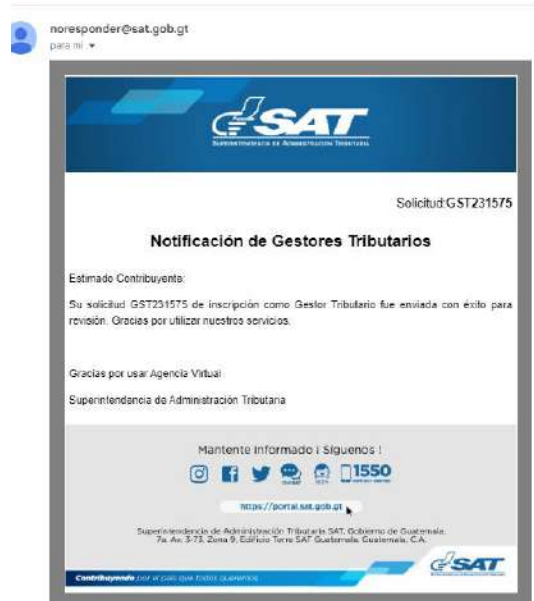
noresponder@sat.gob.gt
para mí

SAT
Superintendencia de Administración Tributaria

Solicitud:GST231575

Notificación de Gestores Tributarios

Estimado Contribuyente:

Su solicitud GST231575 de inscripción como Gestor Tributario fue enviada con éxito para revisión. Gracias por utilizar nuestros servicios.

Gracias por usar Agencia Virtual

Superintendencia de Administración Tributaria

Mantente informado ¡ Síguenos !

1550

https://portal.sat.gob.gt

Superintendencia de Administración Tributaria SAT, Gobierno de Guatemala.
7a. Av. 3-73, Zona 9, Edificio Torre SAT Guatemala, Guatemala, C.A.

Contribuyendo por el país que todos queremos

SAT